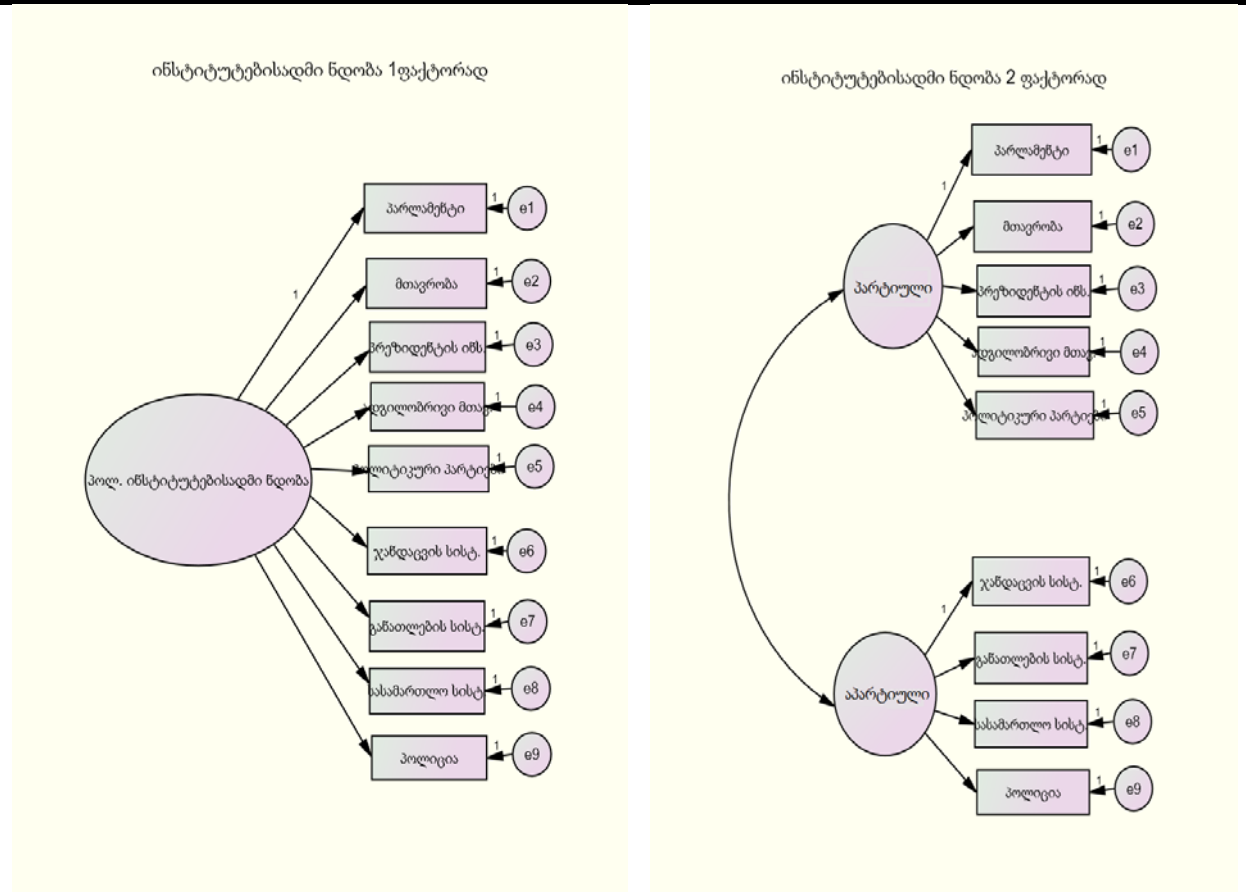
ინსტიტუტებისადმი ნდობა 1ფაქტორად

პოლ. ინსტიტუტებისადმი ნდობა

1

პარლამენტი 1 e1

მთავრობა 1 e2

პრეზიდენტის ინს 1 e3

ადგილობრივი მთავ 1 e4

პოლიტიკური პარტიებ 1 e5

ჯანდაცვის სისტ. 1 e6

განათლების სისტ. 1 e7

სასამართლო სისტ 1 e8

პოლიცია 1 e9

ინსტიტუტებისადმი ნდობა 2 ფაქტორად

პარტიული

1

პარლამენტი 1 e1

მთავრობა 1 e2

პრეზიდენტის ინს 1 e3

ადგილობრივი მთავ 1 e4

პოლიტიკური პარტიებ 1 e5

აპარტიული

1

ჯანდაცვის სისტ. 1 e6

განათლების სისტ. 1 e7

სასამართლო სისტ 1 e8

პოლიცია 1 e9